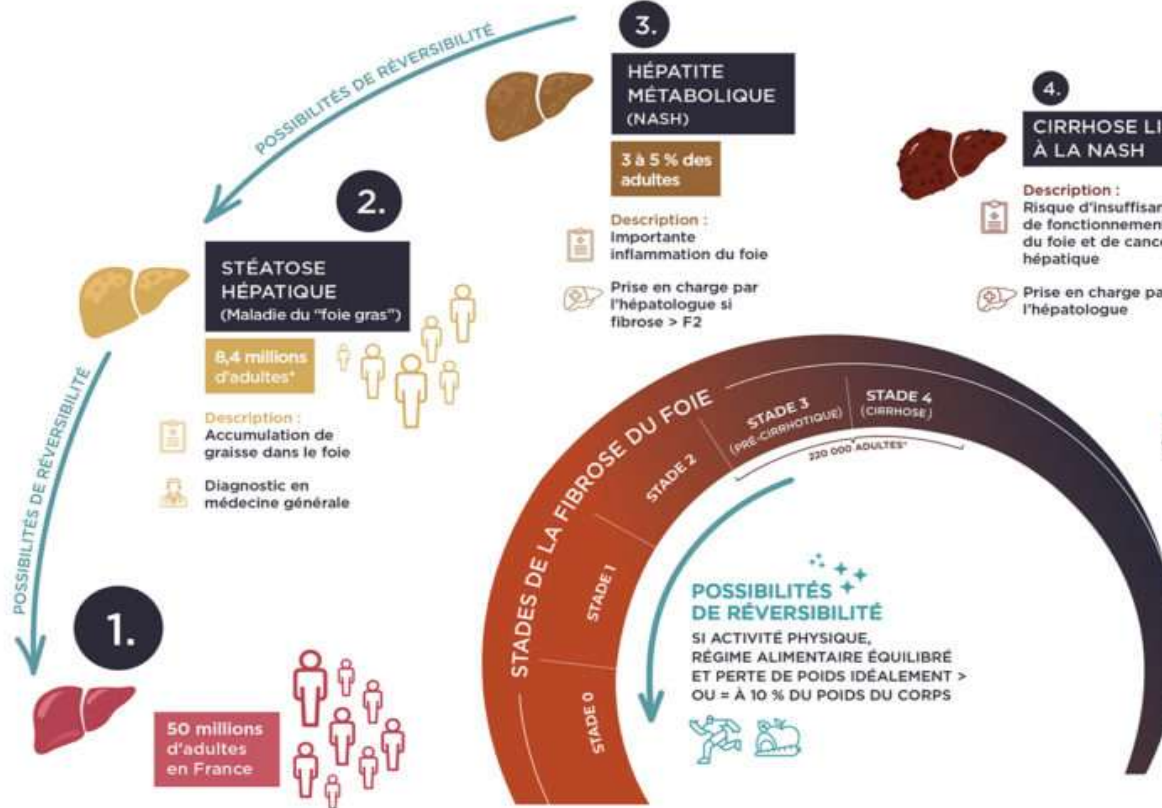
POSSIBILITÉS DE RÉVERSIBILITÉ

3.

HÉPATITE MÉTABOLIQUE (NASH)

3 à 5 % des adultes

Description :
Importante inflammation du foie

Prise en charge par l'hépatologue si fibrose > F2

4.

CIRRHOSE LI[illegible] À LA NASH

Description :
Risque d'insuffisan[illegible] de fonctionnemen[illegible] du foie et de canc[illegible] hépatique

Prise en charge pa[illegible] l'hépatologue

2.

STÉATOSE HÉPATIQUE
(Maladie du "foie gras")

8,4 millions d'adultes*

Description :
Accumulation de graisse dans le foie

Diagnostic en médecine générale

POSSIBILITÉS DE RÉVERSIBILITÉ

STADES DE LA FIBROSE DU FOIE

STADE 0

STADE 1

STADE 2

STADE 3 (PRÉ-CIRRHOTIQUE)

STADE 4 (CIRRHOSE)

220 000 ADULTES*

POSSIBILITÉS DE RÉVERSIBILITÉ

SI ACTIVITÉ PHYSIQUE, RÉGIME ALIMENTAIRE ÉQUILIBRÉ ET PERTE DE POIDS IDÉALEMENT > OU = À 10 % DU POIDS DU CORPS

1.

50 millions d'adultes en France